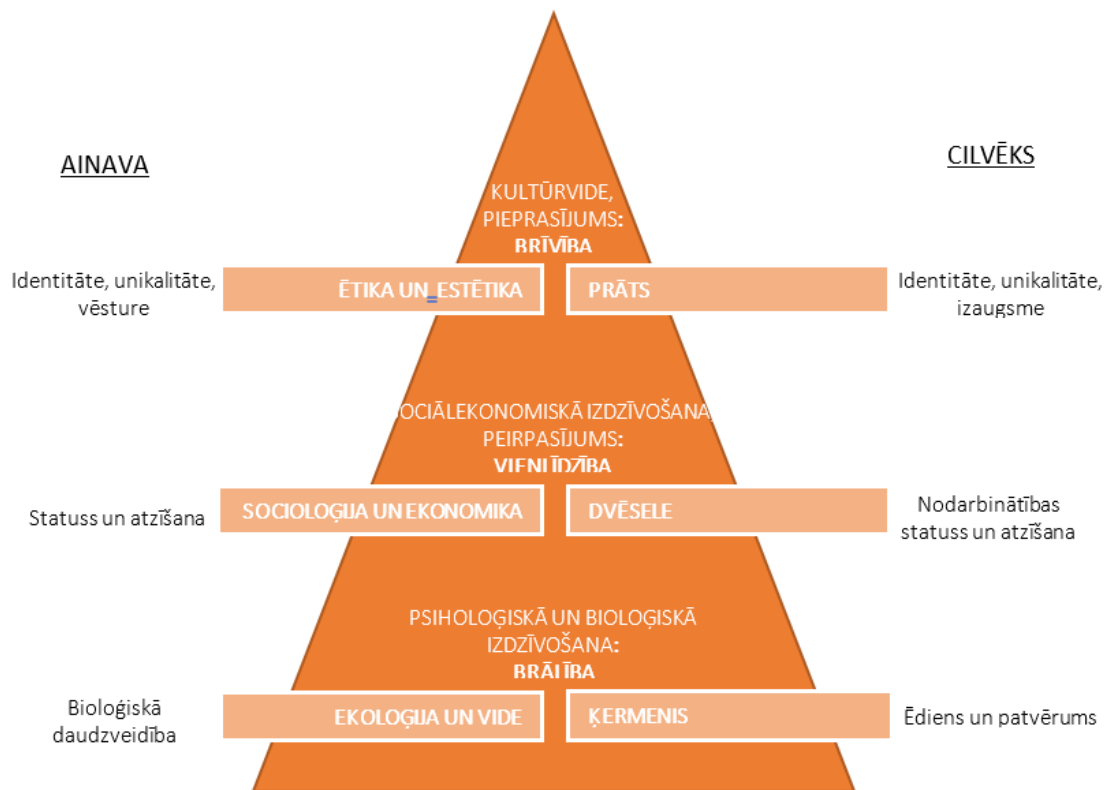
AINAVA

CILVĒKS

KULTŪRVIDE, PIEPRASĪJUMS: BRĪVĪBA

Identitāte, unikalitāte, vēsture

ĒTIKA UN ESTĒTIKA

PRĀTS

Identitāte, unikalitāte, izaugsme

OCIĀLEKONOMISKĀ IZDZĪVOŠANA PEIRPASĪJUMS: VIENLĪDZĪBA

Statuss un atzīšana

SOCIOLOĢIJA UN EKONOMIKA

DVĒSELE

Nodarbinātības statuss un atzīšana

PSIHOLOĢISKĀ UN BIOLOĢISKĀ IZDZĪVOŠANA: BRĀLĪBA

Bioloģiskā daudzveidība

EKOLOĢIJA UN VIDE

ĶERMENIS

Ēdiens un patvērums